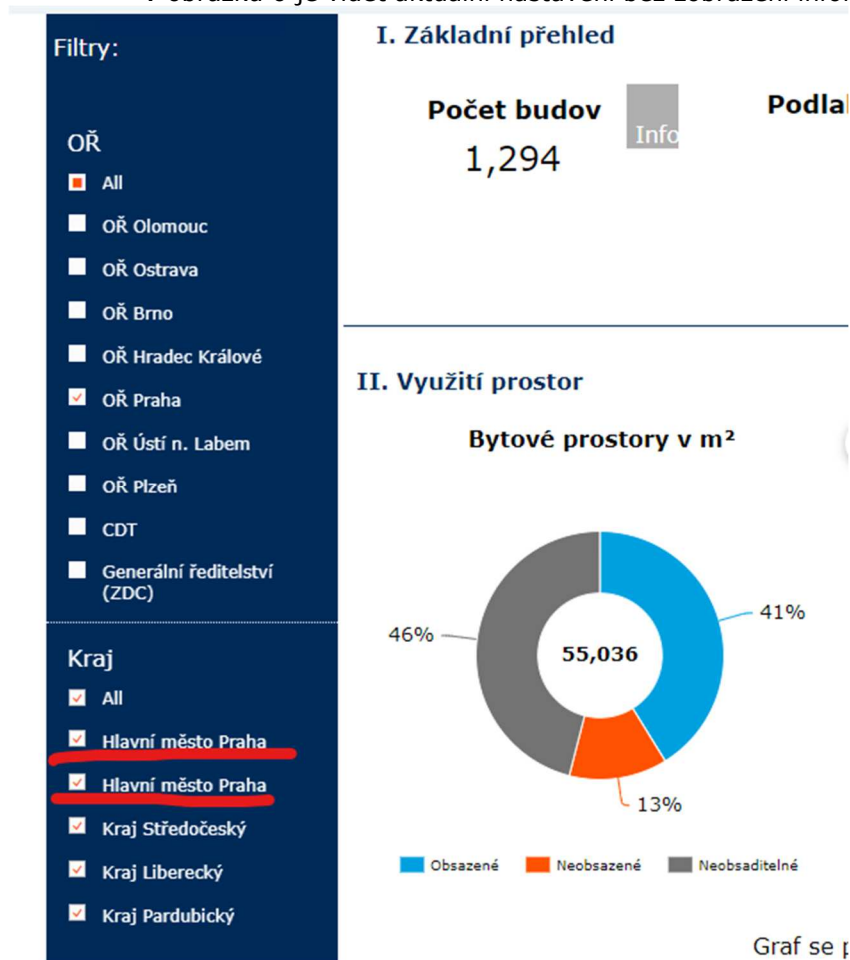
Filtry:

OŘ
All
OŘ Olomouc
OŘ Ostrava
OŘ Brno
OŘ Hradec Králové
OŘ Praha
OŘ Ústí n. Labem
OŘ Plzeň
CDT
Generální ředitelství (ZDC)

Kraj
All
Hlavní město Praha
Hlavní město Praha
Kraj Středočeský
Kraj Liberecký
Kraj Pardubický

I. Základní přehled

Počet budov
1,294

Info

Podla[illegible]

II. Využití prostor

Bytové prostory v m²

46%
55,036
41%
13%

Obsazené
Neobsazené
Neobsaditelné

Graf se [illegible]